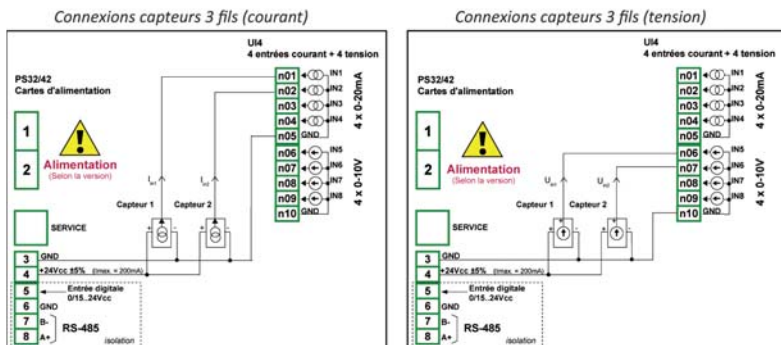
Connexions capteurs 3 fils (courant)

UI4
4 entrées courant + 4 tension

PS32/42
Cartes d'alimentation

1
2

Alimentation
(Selon la version)

n01 IN1
n02 IN2
n03 IN3
n04 IN4
n05 GND
n06 IN5
n07 IN6
n08 IN7
n09 IN8
n10 GND

4 x 0-20mA
4 x 0-10V

$I_{e1}$
$I_{e2}$

Capteur 1
Capteur 2

SERVICE

3 GND
4 +24Vcc ±5% (Imax. = 200mA)
5 Entrée digitale 0/15..24Vcc
6 GND
7 B-
8 A+
RS-485
isolation

Connexions capteurs 3 fils (tension)

UI4
4 entrées courant + 4 tension

PS32/42
Cartes d'alimentation

1
2

Alimentation
(Selon la version)

n01 IN1
n02 IN2
n03 IN3
n04 IN4
n05 GND
n06 IN5
n07 IN6
n08 IN7
n09 IN8
n10 GND

4 x 0-20mA
4 x 0-10V

$U_{e1}$
$U_{e2}$

Capteur 1
Capteur 2

SERVICE

3 GND
4 +24Vcc ±5% (Imax. = 200mA)
5 Entrée digitale 0/15..24Vcc
6 GND
7 B-
8 A+
RS-485
isolation